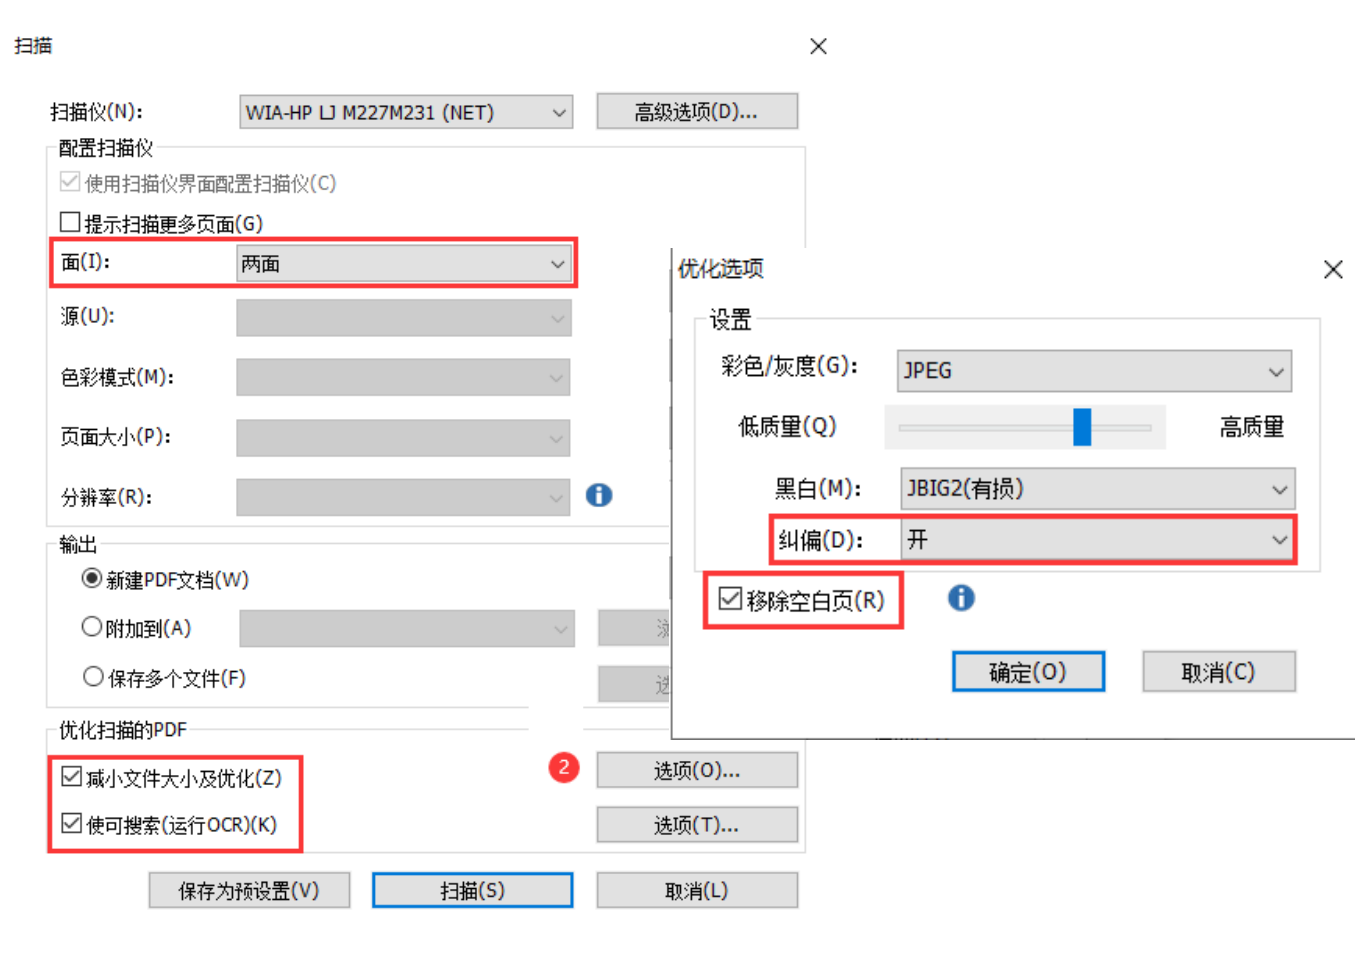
扫描

扫描仪(N): WIA-HP LJ M227M231 (NET)
高级选项(D)...

配置扫描仪
使用扫描仪界面配置扫描仪(C)
提示扫描更多页面(G)
面(I): 两面
源(U):
色彩模式(M):
页面大小(P):
分辨率(R):

输出
新建PDF文档(W)
附加到(A)
保存多个文件(F)

优化扫描的PDF
减小文件大小及优化(Z)
使可搜索(运行OCR)(K)
2
选项(O)...
选项(T)...

保存为预设置(V) 扫描(S) 取消(L)

优化选项

设置
彩色/灰度(G): JPEG
低质量(Q) 高质量
黑白(M): JBIG2(有损)
纠偏(D): 开
移除空白页(R)

确定(O) 取消(C)